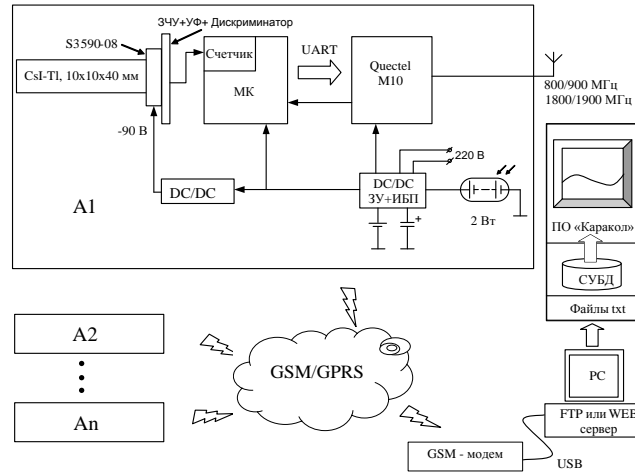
ЗЧУ+УФ+ Дискриминатор

S3590-08

CsI-Tl, 10x10x40 мм

Счетчик

МК

UART

Quectel M10

800/900 МГц
1800/1900 МГц

-90 В

220 В

DC/DC

DC/DC
ЗУ+ИБП

+

2 Вт

A1

ПО «Каракол»

СУБД

Файлы txt

A2

An

GSM/GPRS

PC

FTP или WEB сервер

GSM - модем

USB